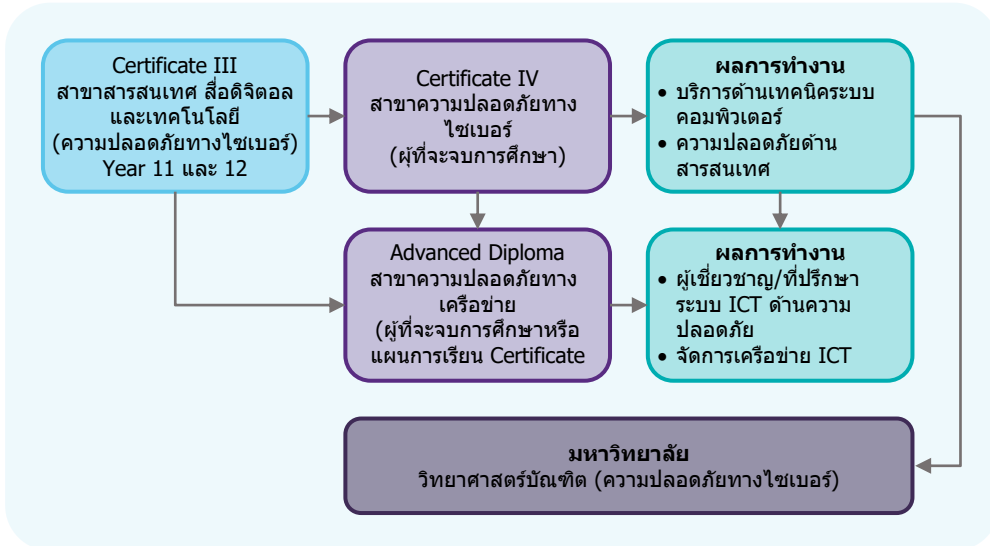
Certificate III
สาขาสารสนเทศ สื่อดิจิตอลและเทคโนโลยี (ความปลอดภัยทางไซเบอร์)
Year 11 และ 12

Certificate IV
สาขาความปลอดภัยทางไซเบอร์
(ผู้ที่จะจบการศึกษา)

**ผลการทำงาน**
• บริการด้านเทคนิคระบบคอมพิวเตอร์
• ความปลอดภัยด้านสารสนเทศ

Advanced Diploma
สาขาความปลอดภัยทางเครือข่าย
(ผู้ที่จะจบการศึกษาหรือแผนการเรียน Certificate

**ผลการทำงาน**
• ผู้เชี่ยวชาญ/ที่ปรึกษาระบบ ICT ด้านความปลอดภัย
• จัดการเครือข่าย ICT

**มหาวิทยาลัย**
วิทยาศาสตร์บัณฑิต (ความปลอดภัยทางไซเบอร์)